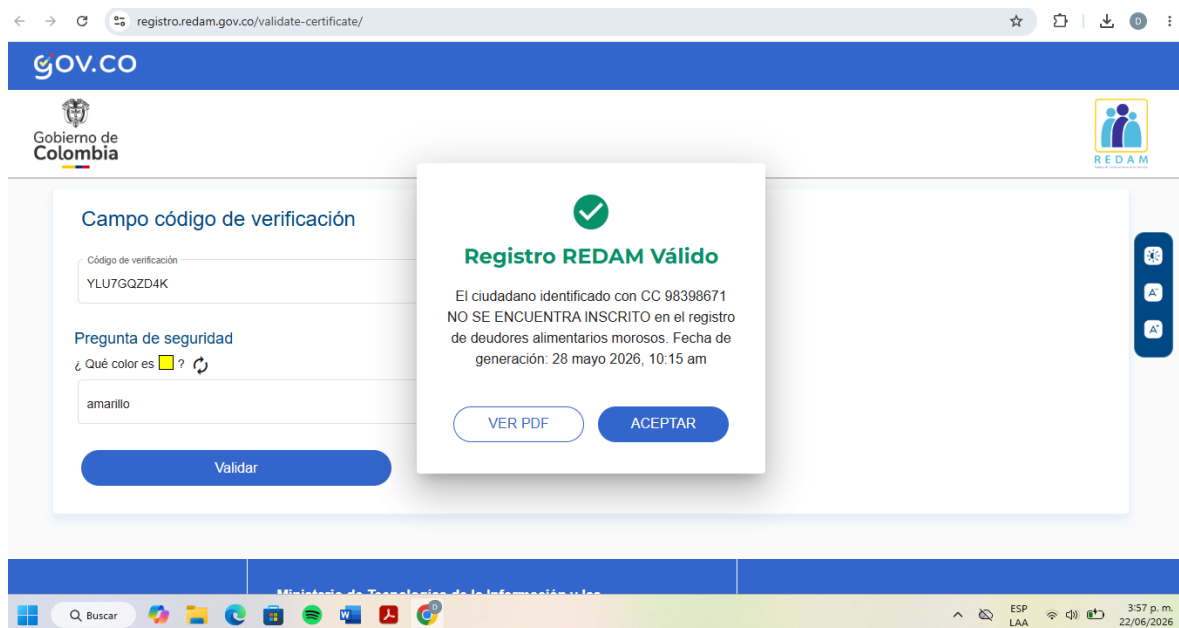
registro.redam.gov.co/validate-certificate/

GOV.CO

Gobierno de Colombia

REDAM

Campo código de verificación

Código de verificación
YLU7GQZD4K

Pregunta de seguridad
¿ Qué color es ?

amarillo

Validar

Registro REDAM Válido

El ciudadano identificado con CC 98398671 NO SE ENCUENTRA INSCRITO en el registro de deudores alimentarios morosos. Fecha de generación: 28 mayo 2026, 10:15 am

VER PDF

ACEPTAR

Ministerio de Tecnologías de la Información y las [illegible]

Buscar

ESP LAA

3:57 p. m. 22/06/2026